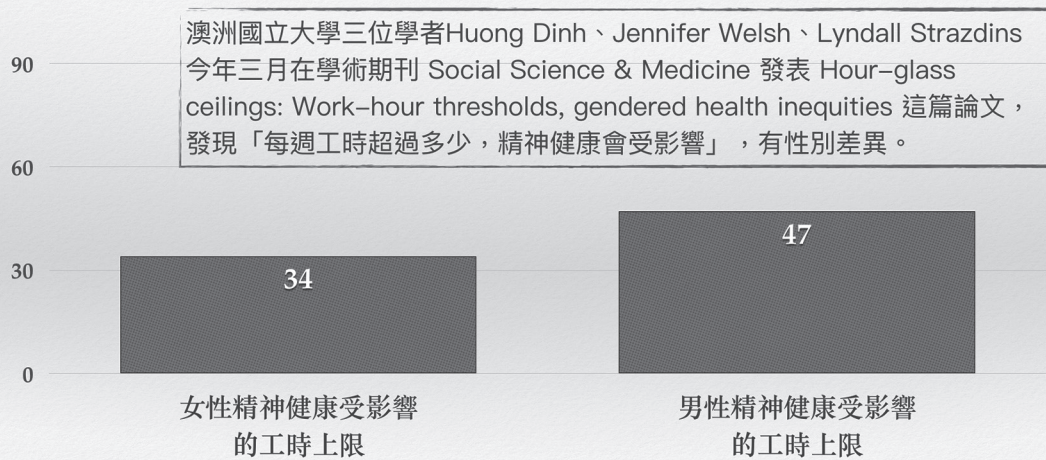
澳洲國立大學三位學者Huong Dinh、Jennifer Welsh、Lyndall Strazdins今年三月在學術期刊 Social Science & Medicine 發表 Hour-glass ceilings: Work-hour thresholds, gendered health inequities 這篇論文，發現「每週工時超過多少，精神健康會受影響」，有性別差異。

90

60

30

0

34

47

女性精神健康受影響的工時上限

男性精神健康受影響的工時上限